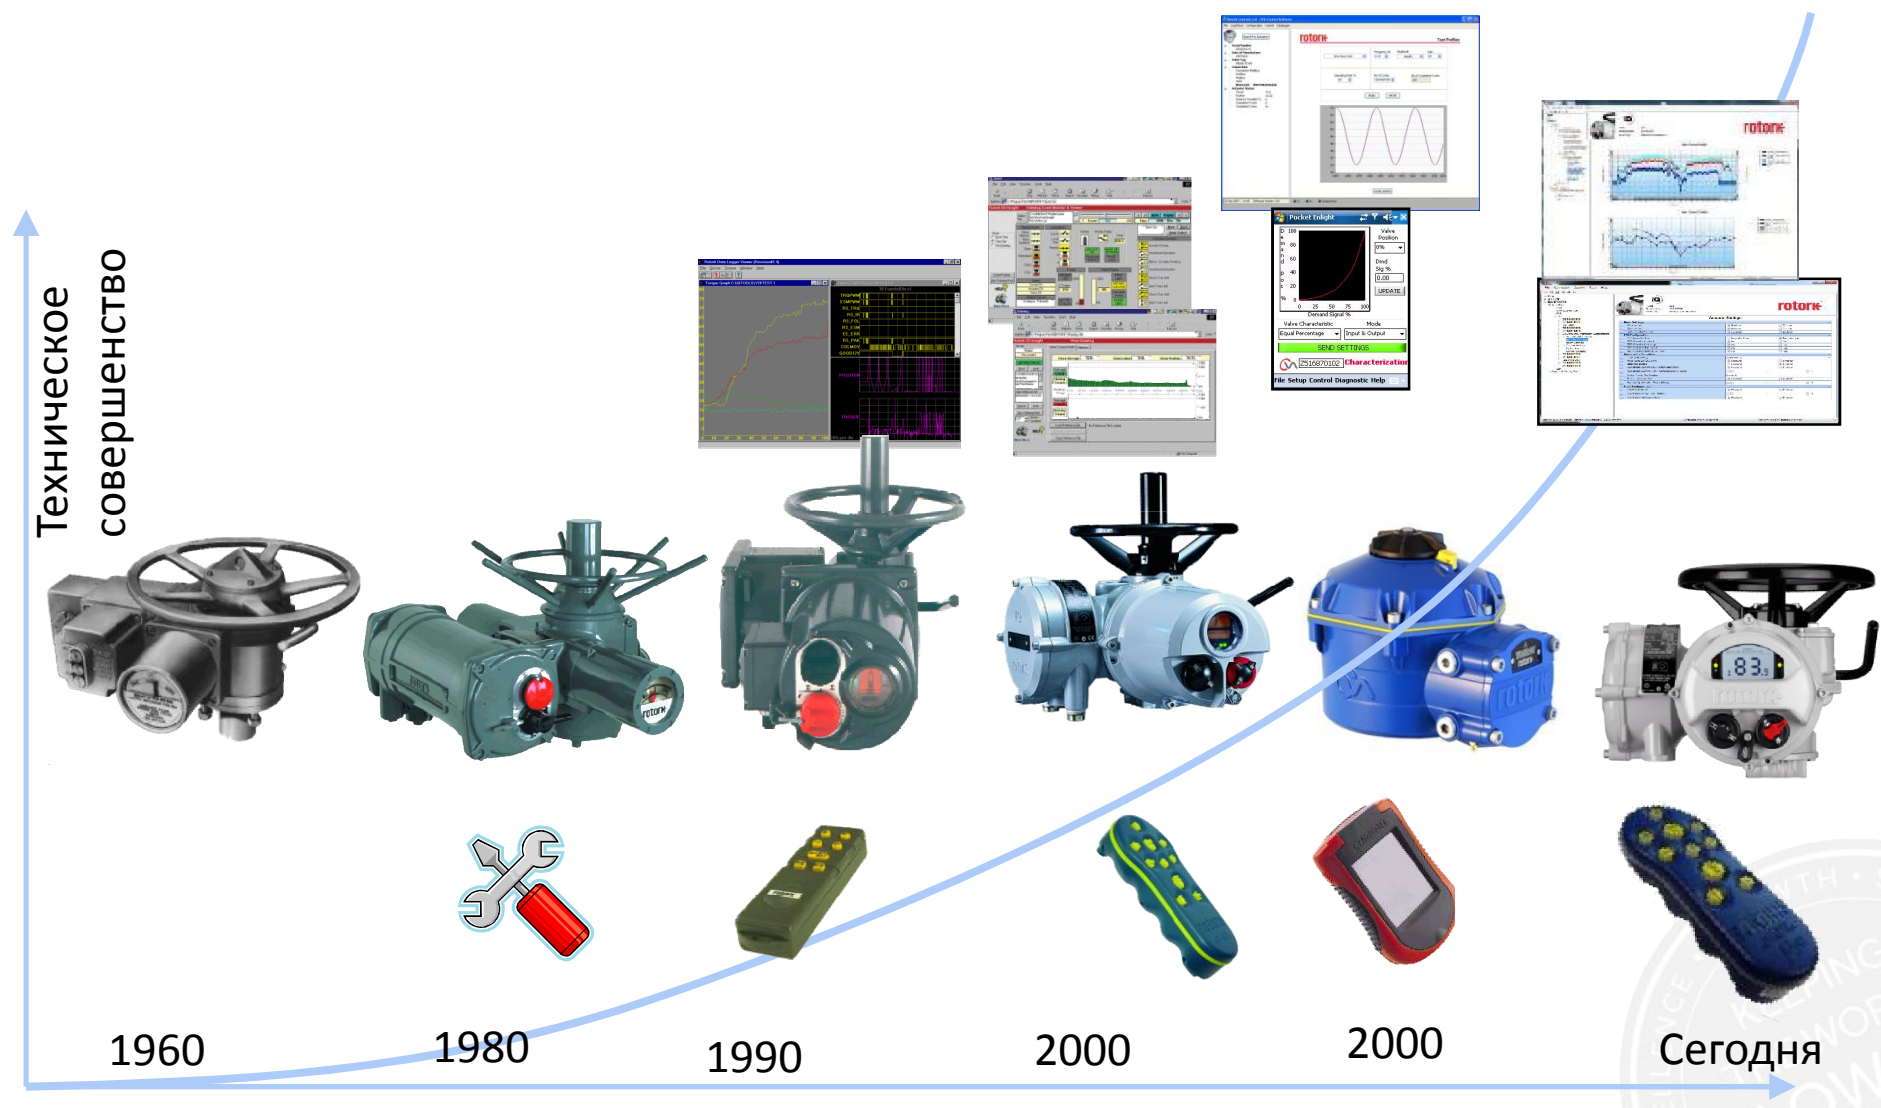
Техническое совершенство

rotork

rotork

Pocket Enlight

Valve Position

Dmd Sig %

UPDATE

Demand Signal %

Valve Characteristic

Mode

Equal Percentage

Input & Output

SEND SETTINGS

Characterization

File Setup Control Diagnostic Help

rotork

rotork

83

1960

1980

1990

2000

2000

Сегодня